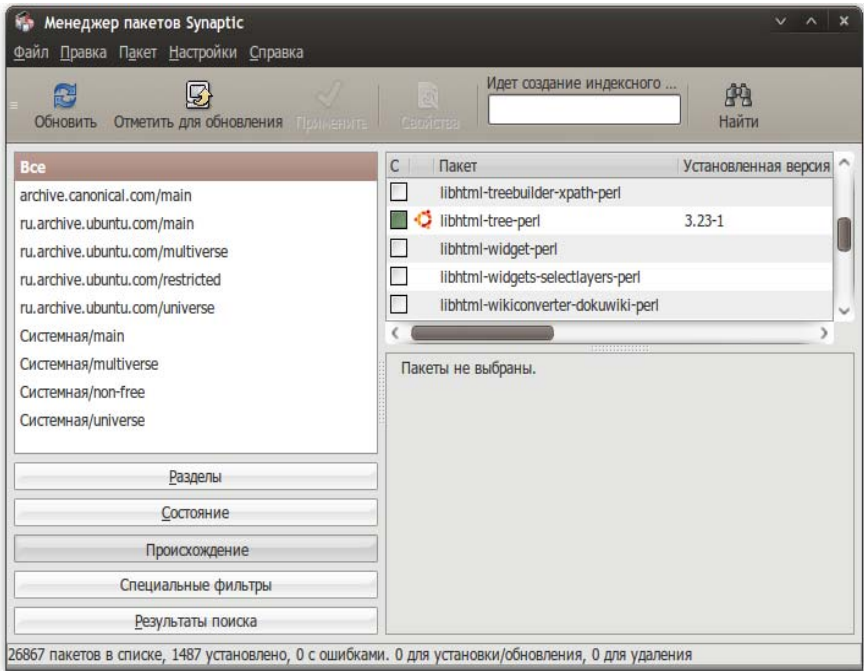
Менеджер пакетов Synaptic

Файл Правка Пакет Настройки Справка

Обновить Отметить для обновления Применить Свойства Идет создание индексного ... Найти

Все
archive.canonical.com/main
ru.archive.ubuntu.com/main
ru.archive.ubuntu.com/multiverse
ru.archive.ubuntu.com/restricted
ru.archive.ubuntu.com/universe
Системная/main
Системная/multiverse
Системная/non-free
Системная/universe

| С | | Пакет | Установленная версия |
|---|---|---|---|
| | | libhtml-treebuilder-xpath-perl | |
| | | libhtml-tree-perl | 3.23-1 |
| | | libhtml-widget-perl | |
| | | libhtml-widgets-selectlayers-perl | |
| | | libhtml-wikiconverter-dokuwiki-perl | |

Пакеты не выбраны.

Разделы
Состояние
Происхождение
Специальные фильтры
Результаты поиска

26867 пакетов в списке, 1487 установлено, 0 с ошибками. 0 для установки/обновления, 0 для удаления